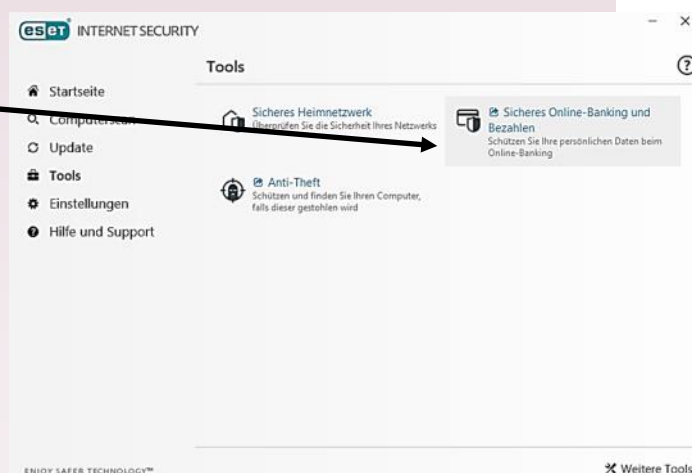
eset INTERNET SECURITY

– ×

Tools

?

Startseite

Computerscan

Update

Tools

Einstellungen

Hilfe und Support

Sicheres Heimnetzwerk
Überprüfen Sie die Sicherheit Ihres Netzwerks

Sicheres Online-Banking und Bezahlen
Schützen Sie Ihre persönlichen Daten beim Online-Banking

Anti-Theft
Schützen und finden Sie Ihren Computer, falls dieser gestohlen wird

ENJOY SAFER TECHNOLOGY™

Weitere Tools